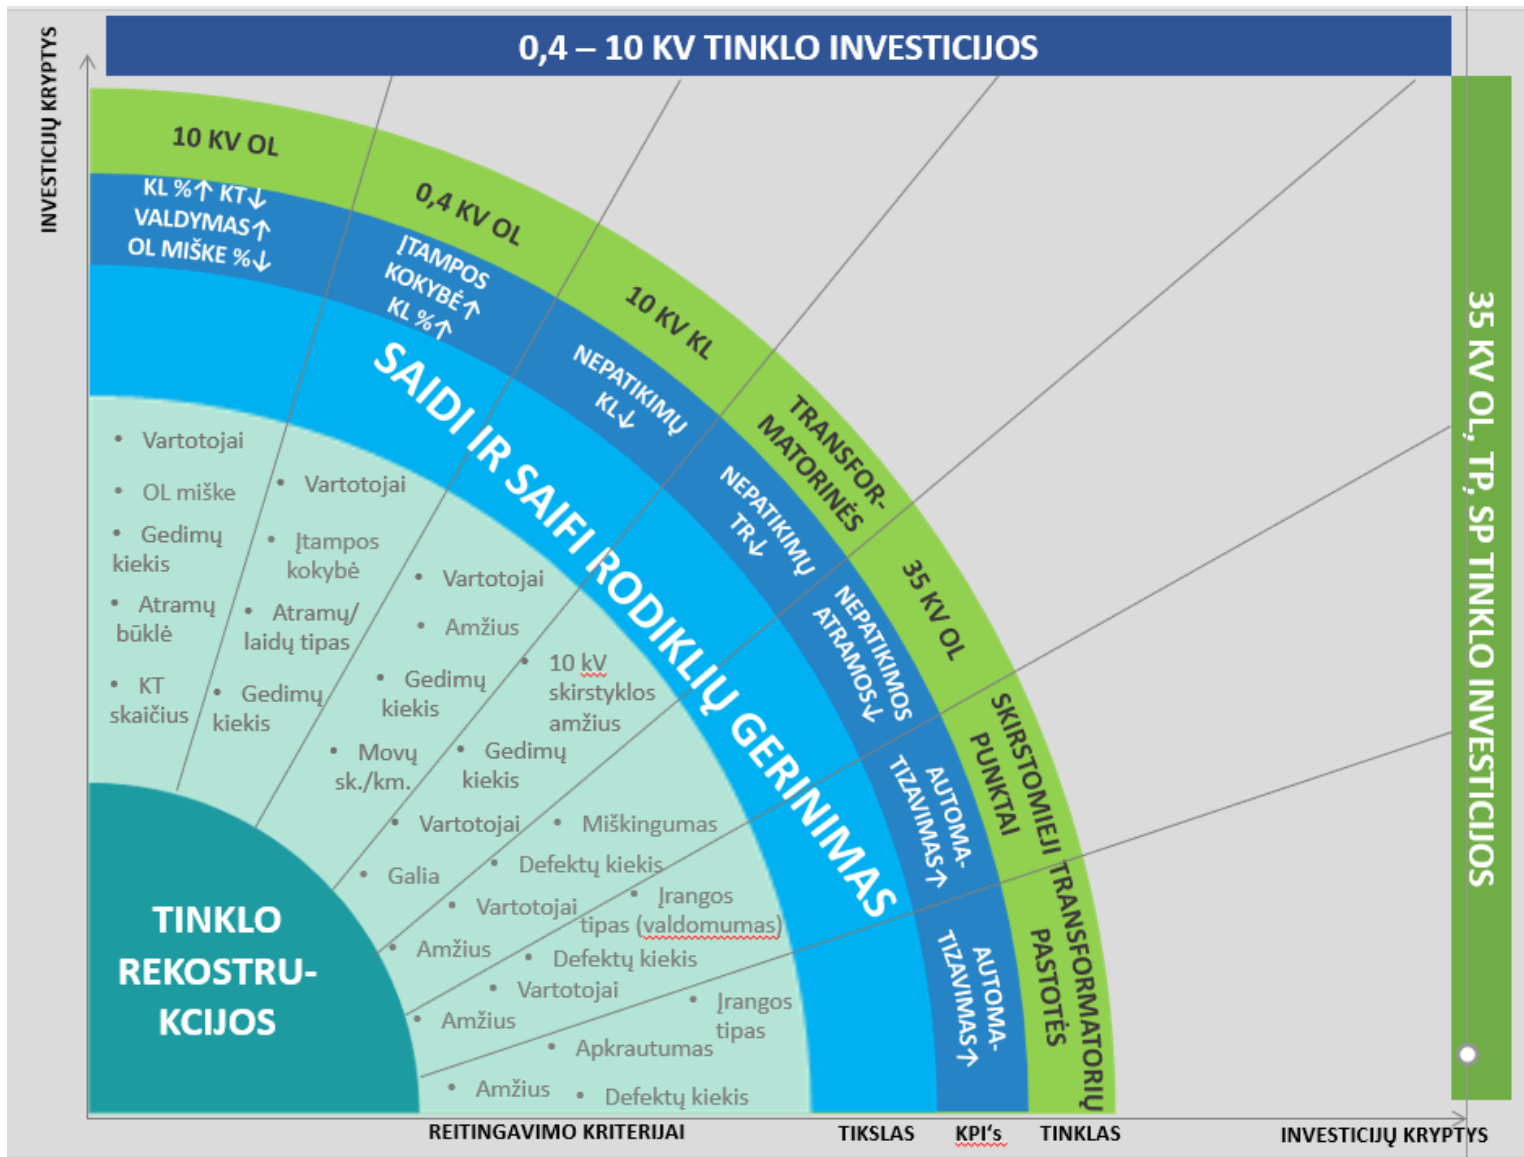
0,4 – 10 KV TINKLO INVESTICIJOS

INVESTICIJŲ KRYPTYS

10 KV OL

0,4 KV OL

10 KV KL

TRANSFORMATORINĖS

35 KV OL

SKIRSTOMIEJI PUNKTAI

TRANSFORMATORIŲ PASTOTĖS

KL %↑ KT↓
VALDYMAS↑
OL MIŠKE %↓

ĮTAMPOS KOKYBĖ↑
KL %↑

NEPATIKIMŲ KL↓

NEPATIKIMŲ TR↓

NEPATIKIMOS ATRAMOS↓

AUTOMATIZAVIMAS↑

AUTOMATIZAVIMAS↑

SAIDI IR SAIFI RODIKLIŲ GERINIMAS

• Vartotojai
• OL miške
• Gedimų kiekis
• Atramų būklė
• KT skaičius

• Vartotojai
• Įtampos kokybė
• Atramų/ laidų tipas
• Gedimų kiekis

• Vartotojai
• Amžius
• Gedimų kiekis
• Movų sk./km.

• 10 kV skirstyklos amžius
• Gedimų kiekis

• Vartotojai
• Miškingumas
• Galia
• Defektų kiekis

• Vartotojai
• Įrangos tipas (valdomumas)
• Amžius
• Defektų kiekis

• Vartotojai
• Amžius
• Įrangos tipas
• Apkrautumas

• Amžius
• Defektų kiekis

TINKLO REKOSTRUKCIJOS

35 KV OL, TP, SP TINKLO INVESTICIJOS

REITINGAVIMO KRITERIJAI

TIKSLAS

KPI's

TINKLAS

INVESTICIJŲ KRYPTYS